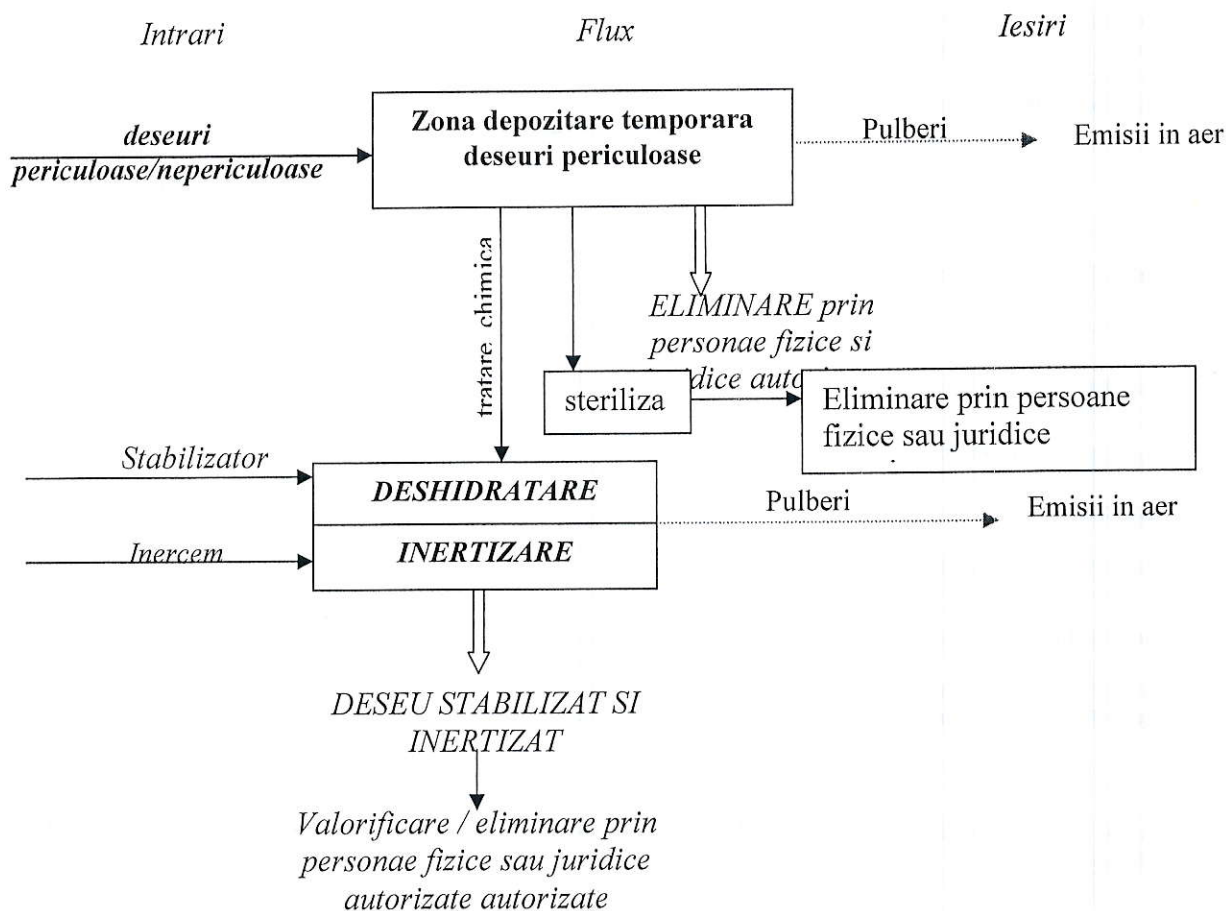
Intrari

Flux

Iesiri

deseuri periculoase/nepericuloase

Zona depozitare temporara deseuri periculoase

Pulberi

Emisii in aer

tratare chimica

ELIMINARE prin personae fizice si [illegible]dice auto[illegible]

steriliza

Eliminare prin persoane fizice sau juridice

Stabilizator

DESHIDRATARE

Pulberi

Emisii in aer

Inercem

INERTIZARE

DESEU STABILIZAT SI INERTIZAT

Valorificare / eliminare prin personae fizice sau juridice autorizate autorizate